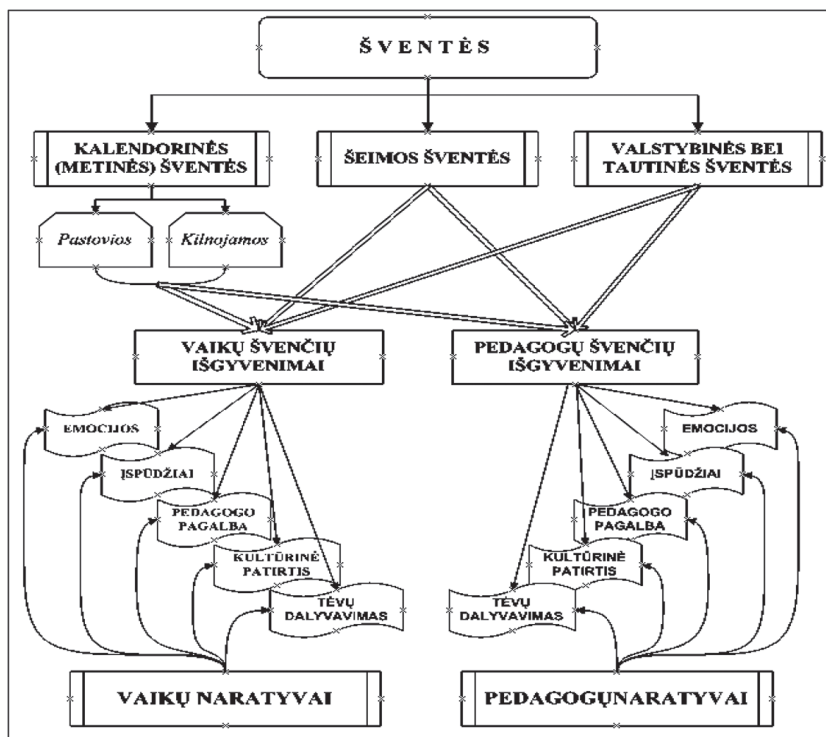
ŠVENTĖS

KALENDORINĖS (METINĖS) ŠVENTĖS

ŠEIMOS ŠVENTĖS

VALSTYBINĖS BEI TAUTINĖS ŠVENTĖS

Pastovios

Kilnojamos

VAIKŲ ŠVENČIŲ IŠGYVENIMAI

PEDAGOGŲ ŠVENČIŲ IŠGYVENIMAI

EMOCIJOS

ĮSPŪDŽIAI

PEDAGOGO PAGALBA

KULTŪRINĖ PATIRTIS

TĖVŲ DALYVAVIMAS

EMOCIJOS

ĮSPŪDŽIAI

PEDAGOGO PAGALBA

KULTŪRINĖ PATIRTIS

TĖVŲ DALYVAVIMAS

VAIKŲ NARATYVAI

PEDAGOGŲNARATYVAI